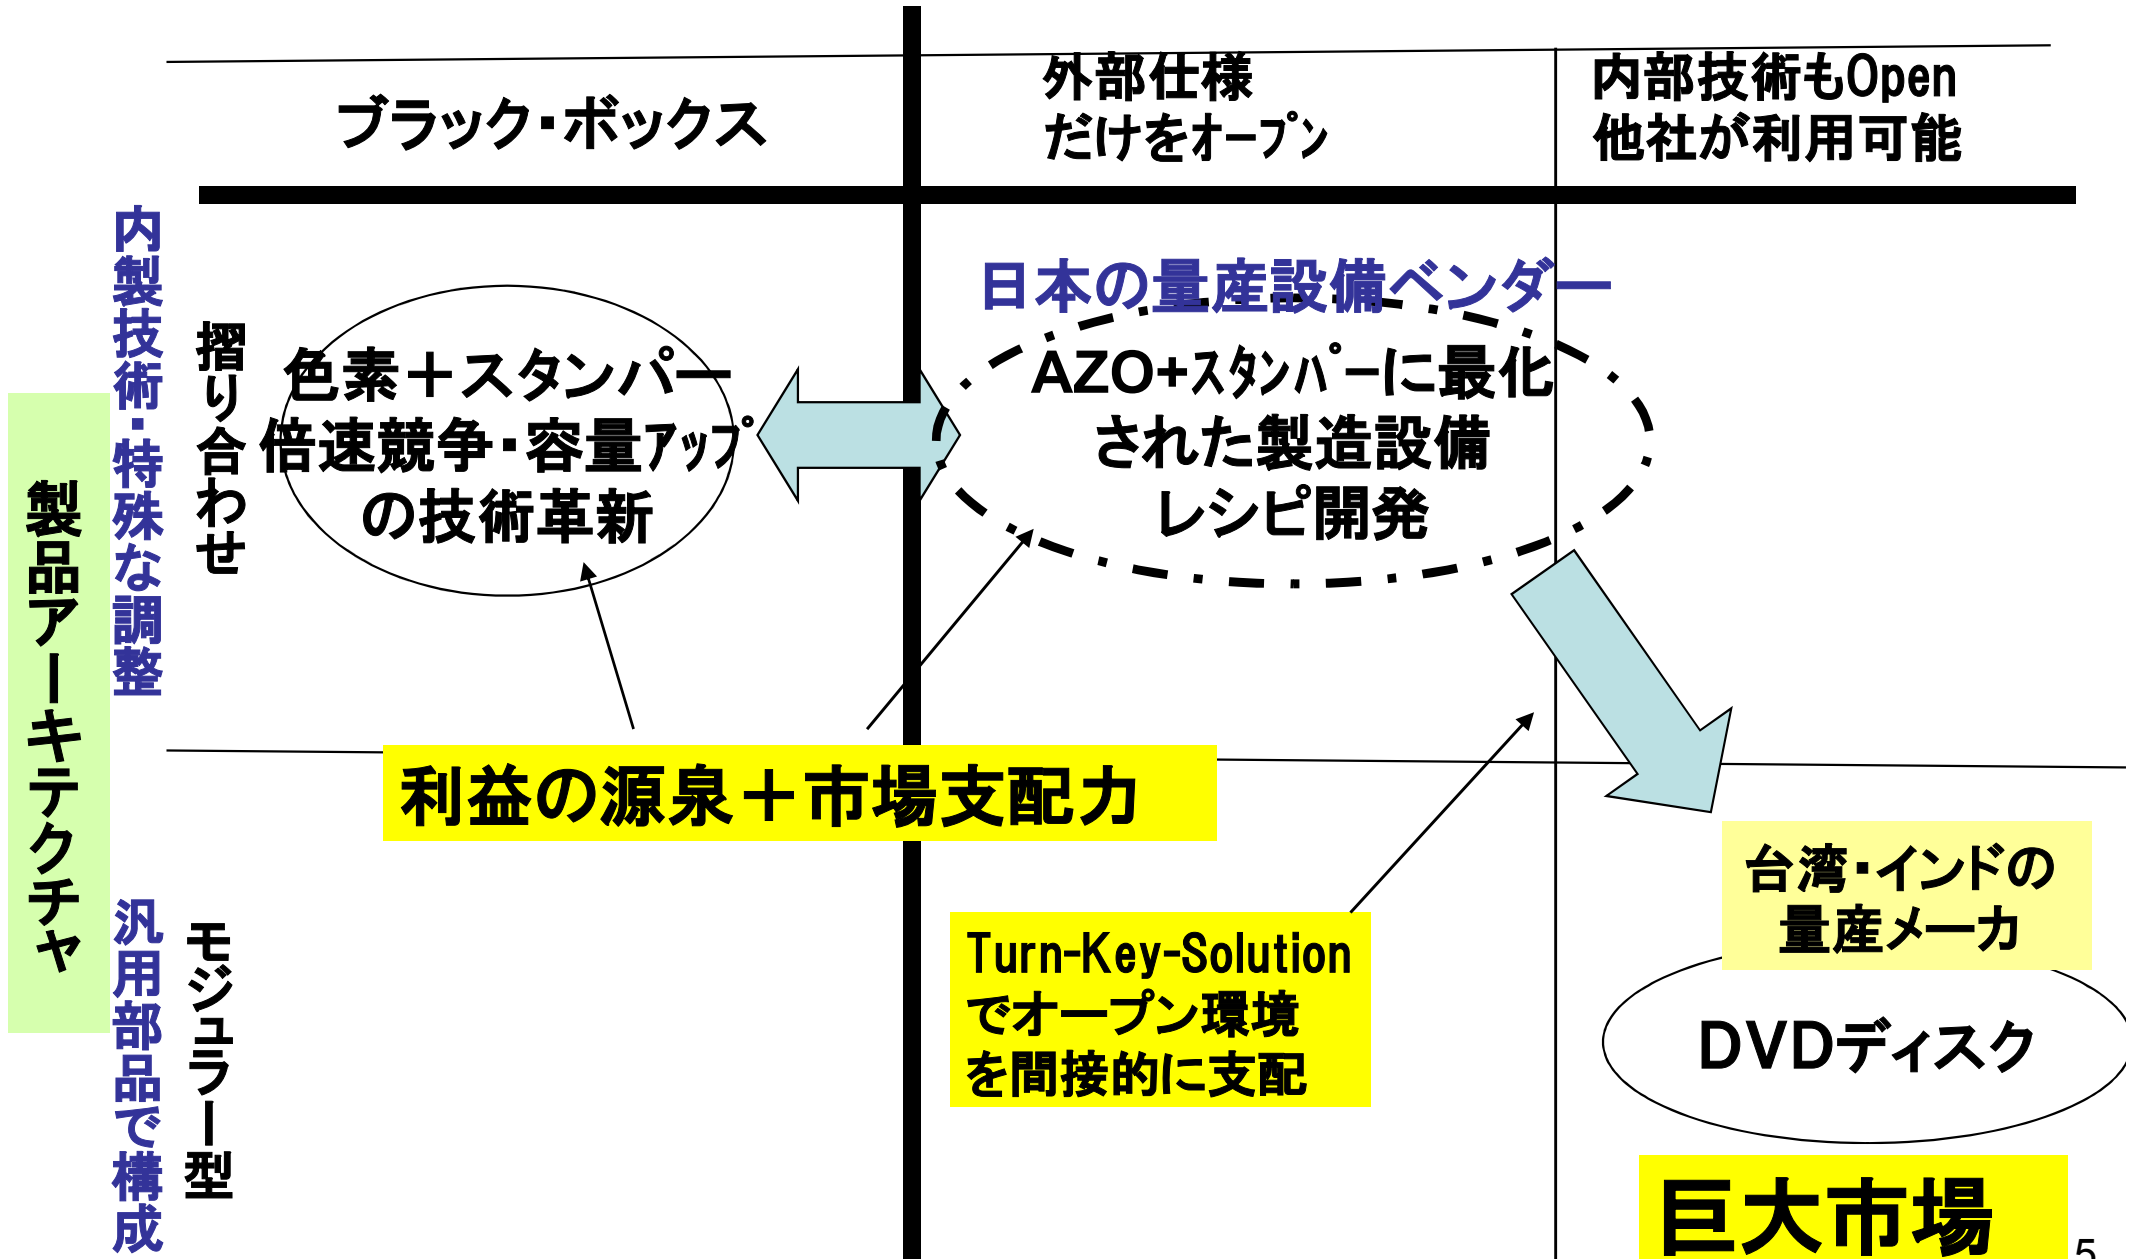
ブラック・ボックス

外部仕様
だけをオープン

内部技術もOpen
他社が利用可能

製品アーキテクチャ

内製技術・特殊な調整

摺り合わせ

色素＋スタンパー
倍速競争・容量アップ
の技術革新

日本の量産設備ベンダー

AZO+スタンパーに最化
された製造設備
レシピ開発

利益の源泉＋市場支配力

汎用部品で構成

モジュラー型

Turn-Key-Solution
でオープン環境
を間接的に支配

台湾・インドの
量産メーカ

DVDディスク

巨大市場

5